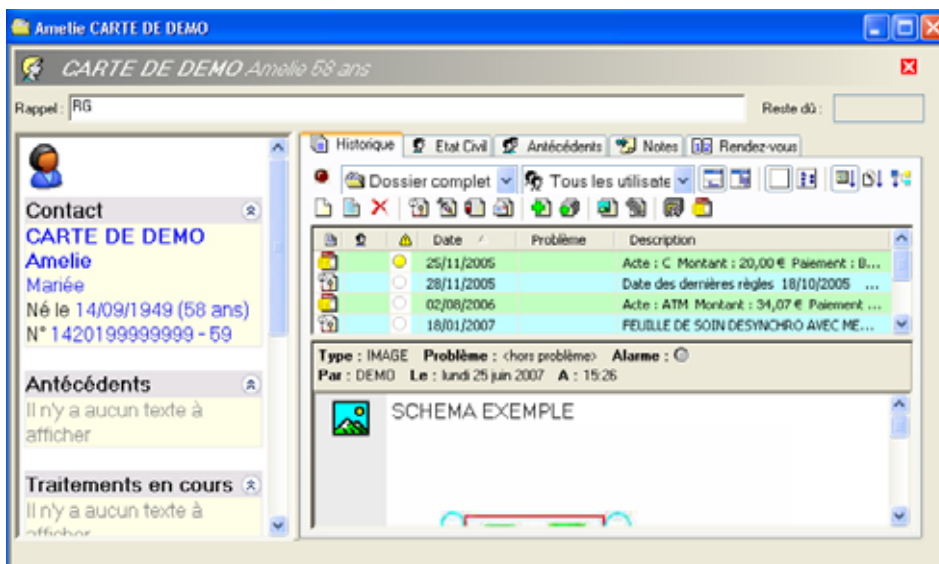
Amelie CARTE DE DEMO

CARTE DE DEMO Amelie 58 ans

Rappel : RG

Reste dû :

Contact
CARTE DE DEMO
Amelie
Mariée
Né le 14/09/1949 (58 ans)
N° 1420199999999 - 59

Antécédents
Il n'y a aucun texte à afficher

Traitements en cours
Il n'y a aucun texte à afficher

Historique | Etat Civil | Antécédents | Notes | Rendez-vous

Dossier complet | Tous les utilisate

| | | | Date | Problème | Description |
|---|---|---|---|---|---|
| | | | 25/11/2005 | | Acte : C Montant : 20,00 € Paiement : B... |
| | | | 28/11/2005 | | Date des dernières règles 18/10/2005 ... |
| | | | 02/08/2006 | | Acte : ATM Montant : 34,07 € Paiement ... |
| | | | 18/01/2007 | | FEUILLE DE SOIN DESYNCHRO AVEC ME... |

Type : IMAGE Problème : <hors problème> Alarme :
Par : DEMO Le : lundi 25 juin 2007 A : 15:26

SCHEMA EXEMPLE